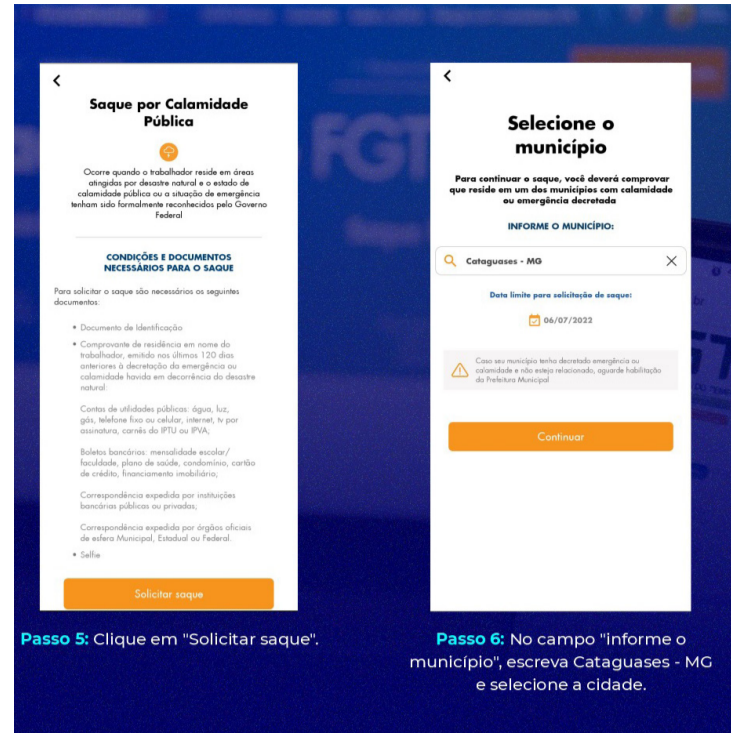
Saque por Calamidade Pública

Ocorre quando o trabalhador reside em áreas atingidas por desastre natural e o estado de calamidade pública ou a situação de emergência tenham sido formalmente reconhecidos pelo Governo Federal

CONDIÇÕES E DOCUMENTOS NECESSÁRIOS PARA O SAQUE

Para solicitar o saque são necessários os seguintes documentos:

• Documento de Identificação

• Comprovante de residência em nome do trabalhador, emitido nos últimos 120 dias anteriores à decretação da emergência ou calamidade havida em decorrência do desastre natural.

Contas de utilidades públicas: água, luz, gás, telefone fixo ou celular, internet, tv por assinatura, carnês do IPTU ou IPVA;

Boletos bancários: mensalidade escolar/faculdade, plano de saúde, condomínio, cartão de crédito, financiamento imobiliário;

Correspondência expedida por instituições bancárias públicas ou privadas;

Correspondência expedida por órgãos oficiais de esfera Municipal, Estadual ou Federal.

• Selfie

Solicitar saque

Passo 5: Clique em "Solicitar saque".

Selecione o município

Para continuar o saque, você deverá comprovar que reside em um dos municípios com calamidade ou emergência decretada

INFORME O MUNICÍPIO:

Cataguases - MG

Data limite para solicitação de saque:

06/07/2022

Caso seu município tenha decretado emergência ou calamidade e não esteja relacionado, aguarde habilitação da Prefeitura Municipal

Continuar

Passo 6: No campo "informe o município", escreva Cataguases - MG e selecione a cidade.